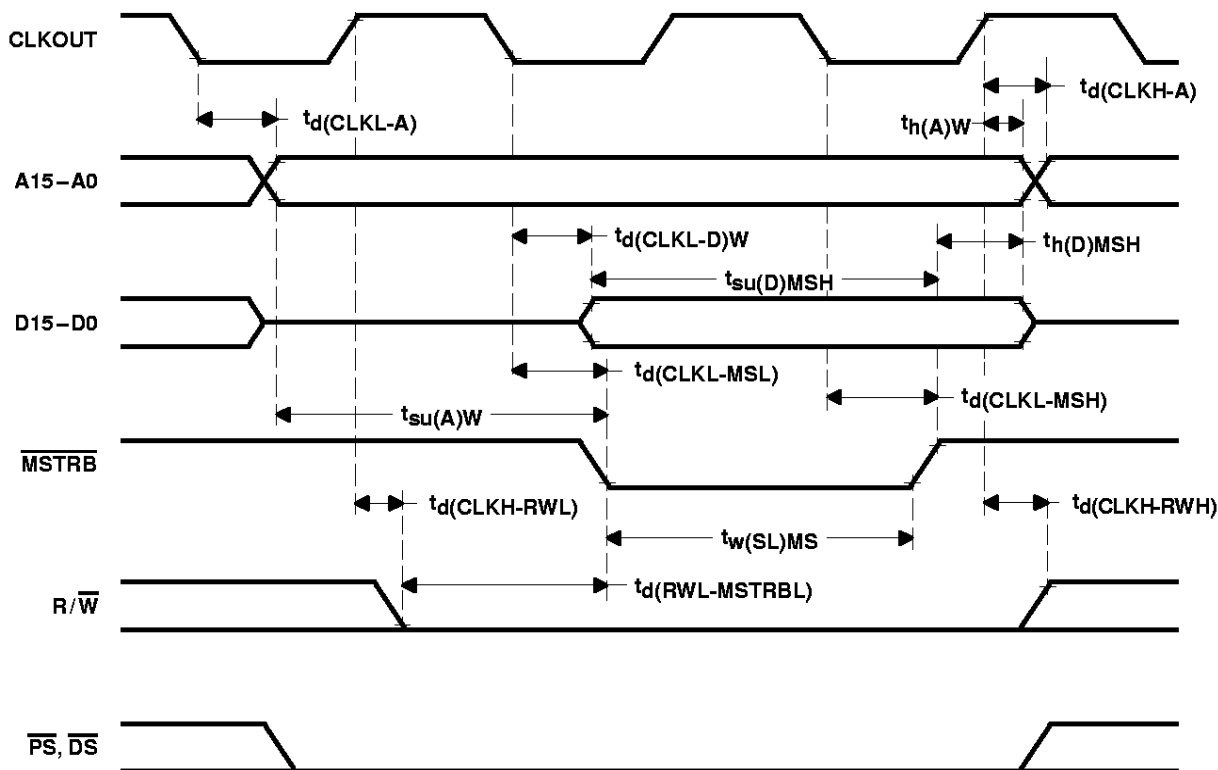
CLKOUT

$t_{d(CLKH-A)}$

$t_{d(CLKL-A)}$

$t_{h(A)W}$

A15−A0

$t_{d(CLKL-D)W}$

$t_{h(D)MSH}$

$t_{su(D)MSH}$

D15−D0

$t_{d(CLKL-MSL)}$

$t_{d(CLKL-MSH)}$

$t_{su(A)W}$

$\overline{MSTRB}$

$t_{d(CLKH-RWL)}$

$t_{d(CLKH-RWH)}$

$t_{w(SL)MS}$

$R/\overline{W}$

$t_{d(RWL-MSTRBL)}$

$\overline{PS}$, $\overline{DS}$